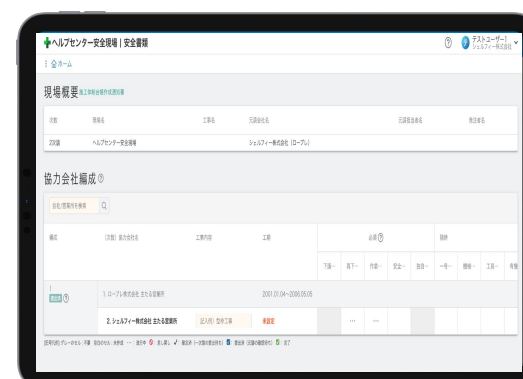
ヘルプセンター安全現場 | 安全書類

テストユーザー1
シェルフィー株式会社

全ホーム

現場概要 施工体制台帳作成済

| 次数 | 現場名 | 工事名 | 元請会社名 | 元請担当者名 | 発注者名 |
|---|---|---|---|---|---|
| 次数 | ヘルプセンター安全現場 | | シェルフィー株式会社（ローブル） | | |

協力会社編成

会社/営業所を検索

| 編成 | (次数) 協力会社名 | 工事内容 | 工期 | 必須 | | | | | 随時 | | | |
|---|---|---|---|---|---|---|---|---|---|---|---|---|
| | | | | 下請… | 再下… | 作業… | 安全… | 持合… | 一号… | 機械… | 工事… | 有機 |
| 編成 | 1. ローブル株式会社 主たる営業所 | | 2001.01.04~2030.05.05 | | | | | | | | | |
| | 2. シェルフィー株式会社 主たる営業所 | (記入例) 型枠工事 | 未設定 | | … | … | | | | | | |